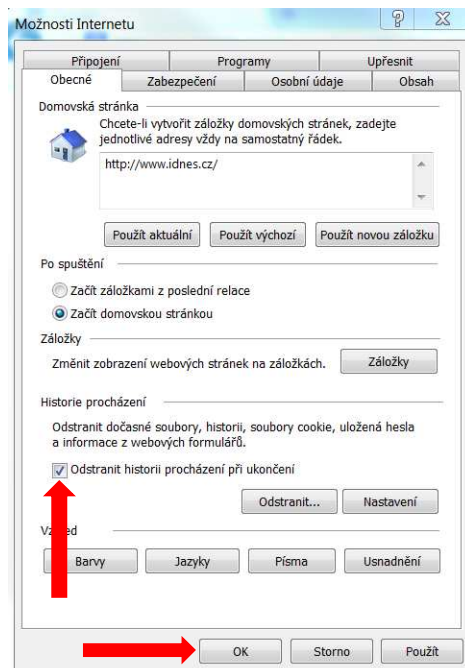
Možnosti Internetu

?

Připojení
Programy
Upřesnit
Obecné
Zabezpečení
Osobní údaje
Obsah

Domovská stránka

Chcete-li vytvořit záložky domovských stránek, zadejte jednotlivé adresy vždy na samostatný řádek.

http://www.idnes.cz/

Použít aktuální
Použít výchozí
Použít novou záložku

Po spuštění

Začít záložkami z poslední relace
Začít domovskou stránkou

Záložky

Změnit zobrazení webových stránek na záložkách.
Záložky

Historie procházení

Odstranit dočasné soubory, historii, soubory cookie, uložená hesla a informace z webových formulářů.

Odstranit historii procházení při ukončení

Odstranit...
Nastavení

V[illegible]ed

Barvy
Jazyky
Písma
Usnadnění

OK
Storno
Použít